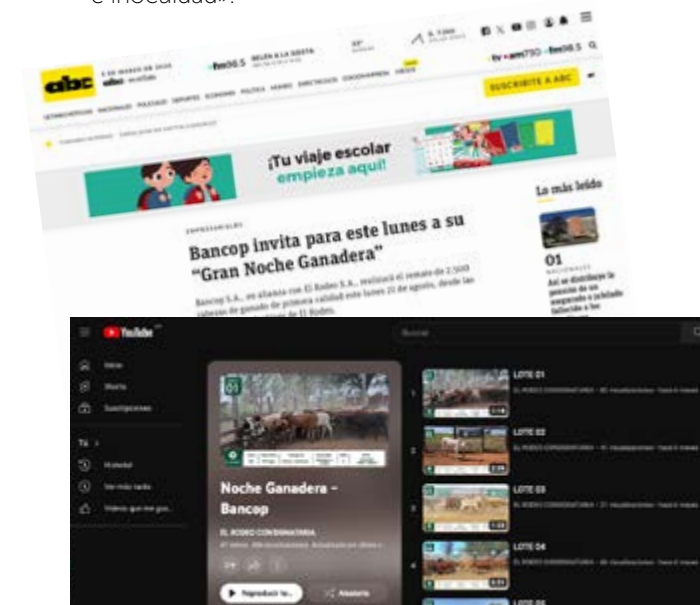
e ineludida».

abc

SUSCRIBITE A ABC

¡Tu viaje escolar empieza aquí!

EMPRESARIALES

Bancop invita para este lunes a su "Gran Noche Ganadera"

Bancop S.A., en alianza con El Rodeo S.A., realizará el remate de 2.500 cabezas de ganado de primera calidad este lunes 21 de agosto, desde las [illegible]

Lo más leído

01

Así se distribuye la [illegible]

YouTube

Noche Ganadera - Bancop

EL RODEO CONSIGNATARIA

Reproducir

Aleatorio

LOTE 01

LOTE 02

LOTE 03

LOTE 04